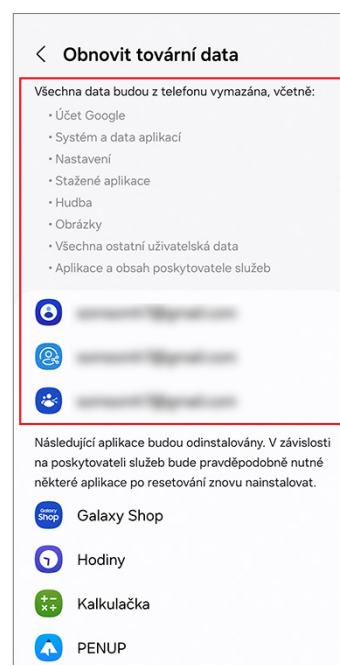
< Obnovit tovární data

Všechna data budou z telefonu vymazána, včetně:
• Účet Google
• Systém a data aplikací
• Nastavení
• Stažené aplikace
• Hudba
• Obrázky
• Všechna ostatní uživatelská data
• Aplikace a obsah poskytovatele služeb

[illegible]
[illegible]
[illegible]

Následující aplikace budou odinstalovány. V závislosti na poskytovateli služeb bude pravděpodobně nutné některé aplikace po resetování znovu nainstalovat.

Galaxy Shop
Galaxy Shop
Hodiny
Kalkulačka
PENUP